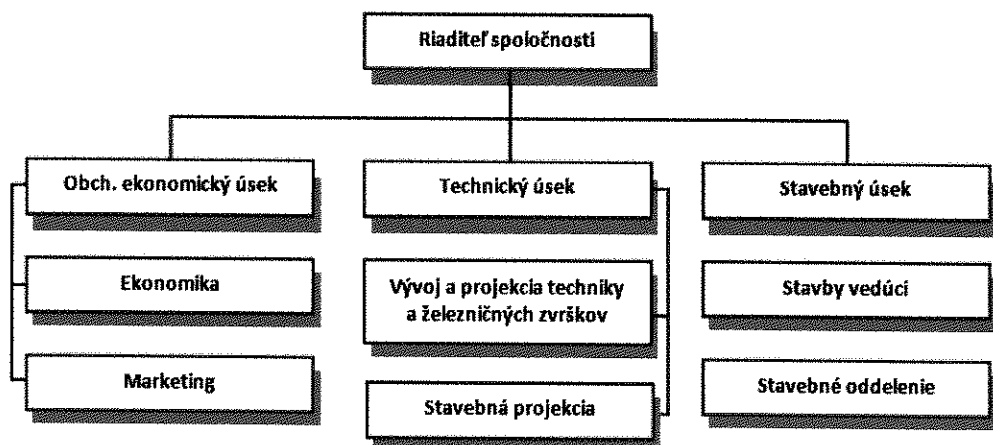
Riaditeľ spoločnosti

Obch. ekonomický úsek

Ekonomika

Marketing

Technický úsek

Vývoj a projekcia techniky a železničných zvrškov

Stavebná projekcia

Stavebný úsek

Stavby vedúcí

Stavebné oddelenie